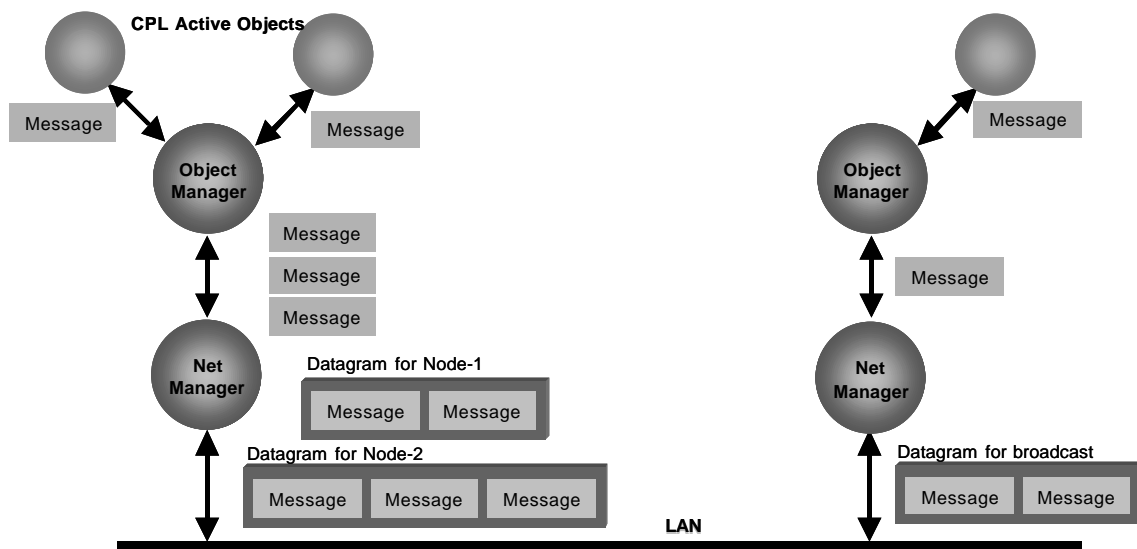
CPL Active Objects

Message

Message

Object Manager

Message

Message

Message

Net Manager

Datagram for Node-1

Message Message

Datagram for Node-2

Message Message Message

Message

Object Manager

Message

Net Manager

Datagram for broadcast

Message Message

LAN